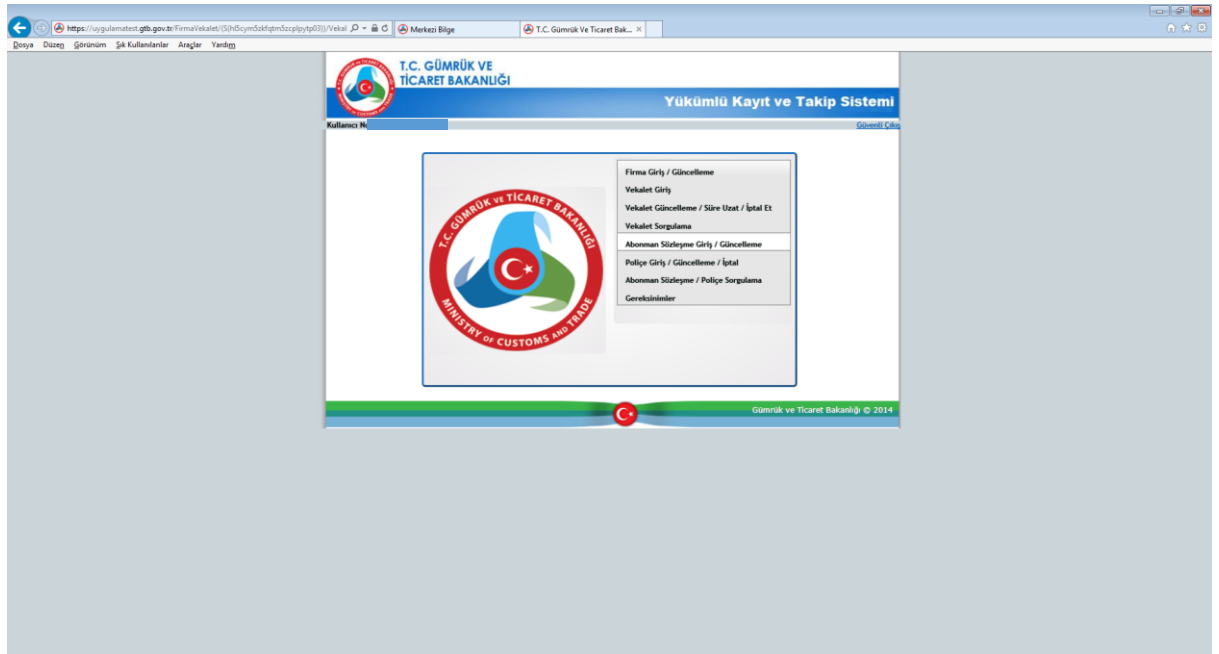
https://uygulamatest.gtb.gov.tr/FirmaVekalet/(S(hl5cym5zkfqtm5zcplpytp03))/Vekal
Merkezi Bilge
T.C. Gümrük Ve Ticaret Bak...

Dosya Düzen Görünüm Sık Kullanılanlar Araçlar Yardım

T.C. GÜMRÜK VE TİCARET BAKANLIĞI

Yükümlü Kayıt ve Takip Sistemi

Kullanıcı N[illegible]

Güvenli Çıkış

T.C. GÜMRÜK ve TİCARET BAKANLIĞI
MINISTRY OF CUSTOMS AND TRADE

Firma Giriş / Güncelleme
Vekalet Giriş
Vekalet Güncelleme / Süre Uzat / İptal Et
Vekalet Sorgulama
Abonman Sözleşme Giriş / Güncelleme
Poliçe Giriş / Güncelleme / İptal
Abonman Sözleşme / Poliçe Sorgulama
Gereksinimler

Gümrük ve Ticaret Bakanlığı © 2014